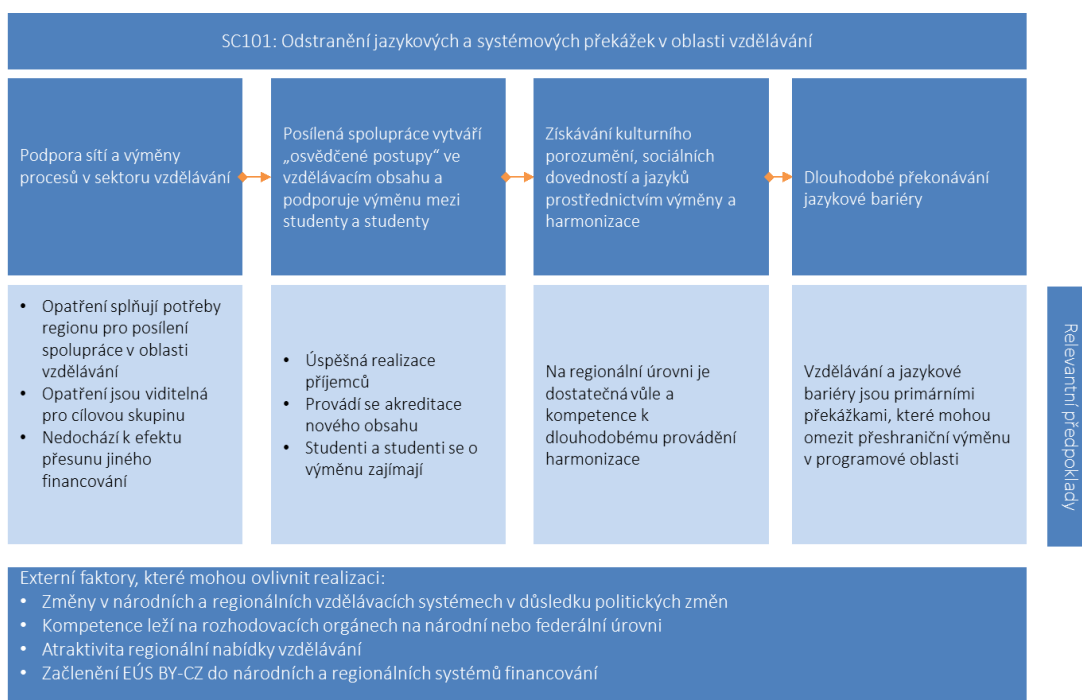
SC101: Odstranění jazykových a systémových překážek v oblasti vzdělávání

Podpora sítí a výměny procesů v sektoru vzdělávání

Posílená spolupráce vytváří „osvědčené postupy“ ve vzdělávacím obsahu a podporuje výměnu mezi studenty a studenty

Získávání kulturního porozumění, sociálních dovedností a jazyků prostřednictvím výměny a harmonizace

Dlouhodobé překonávání jazykové bariéry

- Opatření splňují potřeby regionu pro posílení spolupráce v oblasti vzdělávání
- Opatření jsou viditelná pro cílovou skupinu
- Nedochází k efektu přesunu jiného financování

- Úspěšná realizace příjemců
- Provádí se akreditace nového obsahu
- Studenti a studenti se o výměnu zajímají

Na regionální úrovni je dostatečná vůle a kompetence k dlouhodobému provádění harmonizace

Vzdělávání a jazykové bariéry jsou primárními překážkami, které mohou omezit přeshraniční výměnu v programové oblasti

Relevantní předpoklady

Externí faktory, které mohou ovlivnit realizaci:
- Změny v národních a regionálních vzdělávacích systémech v důsledku politických změn
- Kompetence leží na rozhodovacích orgánech na národní nebo federální úrovni
- Atraktivita regionální nabídky vzdělávání
- Začlenění EÚS BY-CZ do národních a regionálních systémů financování